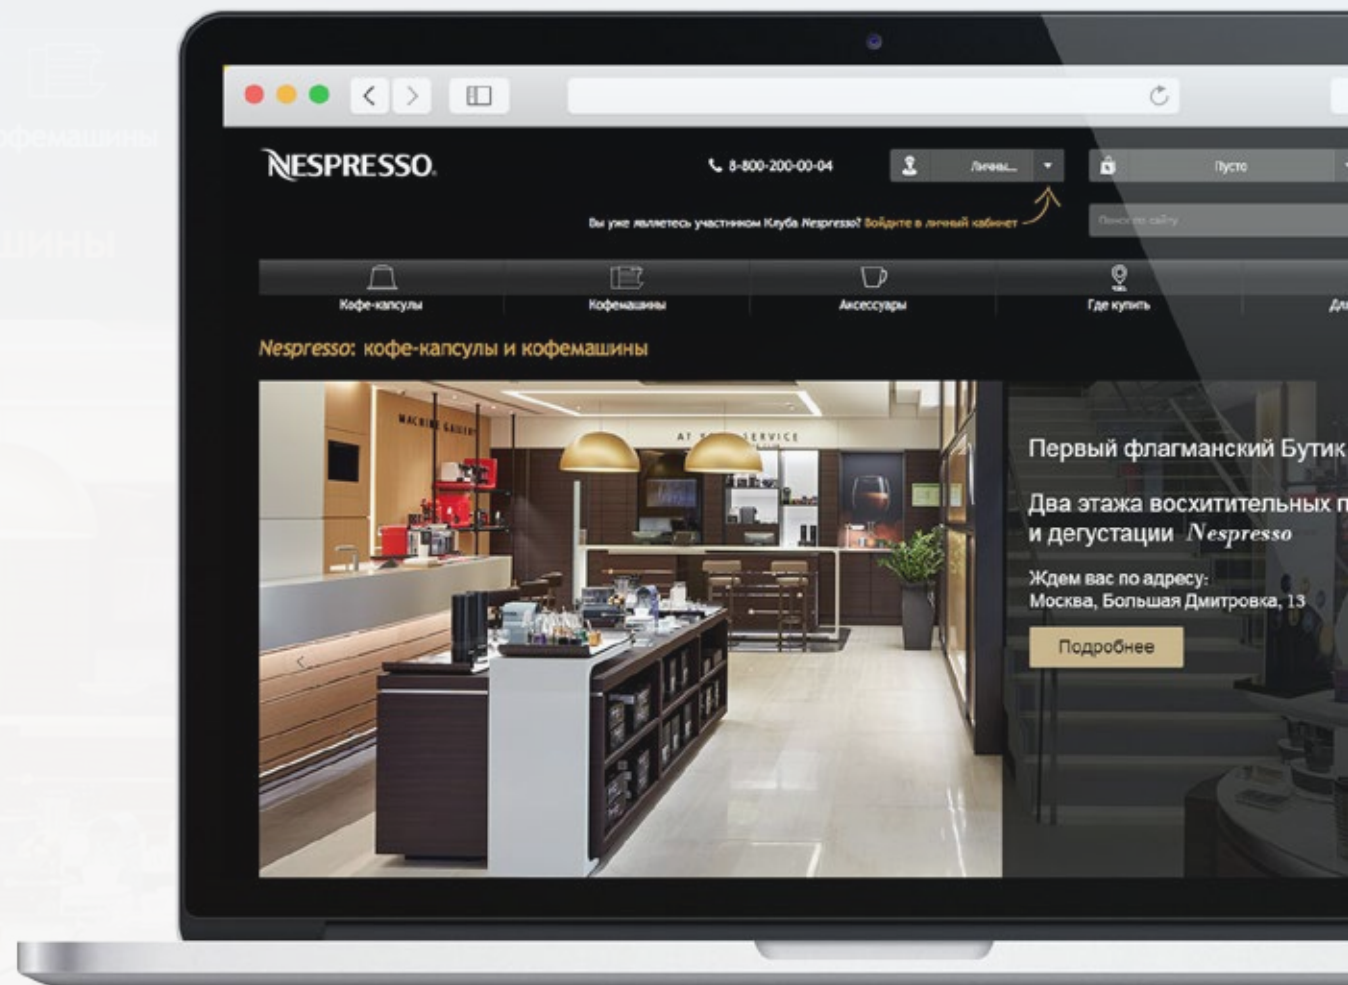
офемашины

шины

NESPRESSO.

8-800-200-00-04

Личны...

Пусто

Вы уже являетесь участником Клуба Nespresso? Войдите в личный кабинет

Поиск по сайту

Кофе-капсулы

Кофемашины

Аксессуары

Где купить

Дл

Nespresso: кофе-капсулы и кофемашины

MACHINE GALLERY

AT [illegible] SERVICE

Первый флагманский Бутик

Два этажа восхитительных п и дегустации Nespresso

Ждем вас по адресу: Москва, Большая Дмитровка, 13

Подробнее